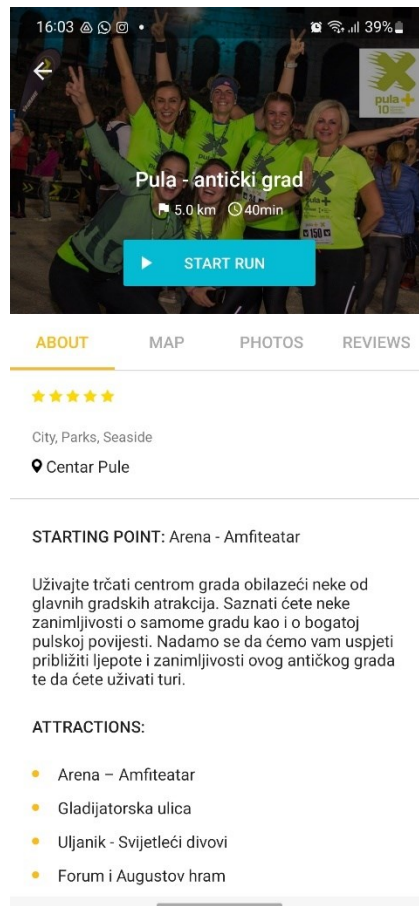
16:03 39%

pula 10

Pula - antički grad

5.0 km 40min

START RUN

ABOUT MAP PHOTOS REVIEWS

City, Parks, Seaside

Centar Pule

STARTING POINT: Arena - Amfiteatar

Uživajte trčati centrom grada obilazeći neke od glavnih gradskih atrakcija. Saznati ćete neke zanimljivosti o samome gradu kao i o bogatoj pulskoj povijesti. Nadamo se da ćemo vam uspjeti približiti ljepote i zanimljivosti ovog antičkog grada te da ćete uživati turi.

ATTRACTIONS:

- Arena – Amfiteatar
- Gladijatorska ulica
- Uljanik - Svijetleći divovi
- Forum i Augustov hram